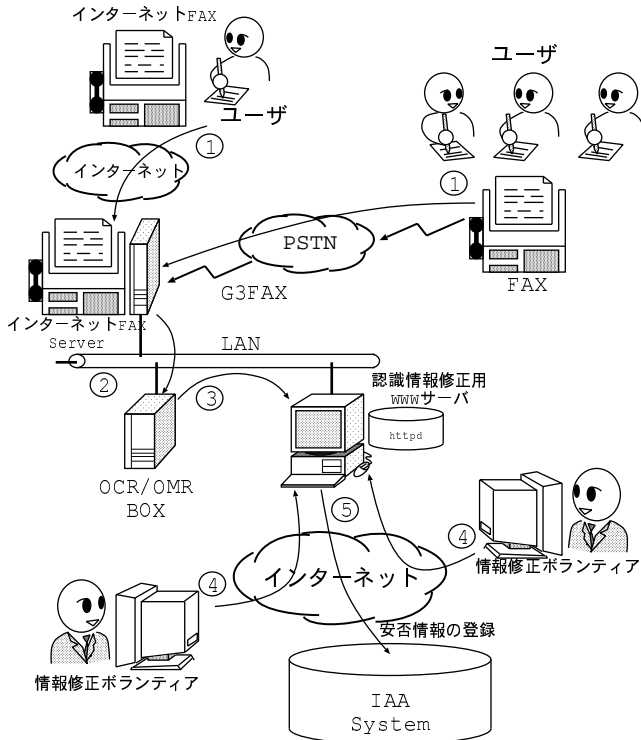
インターネットFAX

ユーザ

ユーザ

①

インターネット

①

PSTN

G3FAX

FAX

インターネットFAX Server

LAN

②

③

認識情報修正用 WWWサーバ

httpd

OCR/OMR BOX

⑤

④

情報修正ボランティア

④

インターネット

安否情報の登録

情報修正ボランティア

IAA System